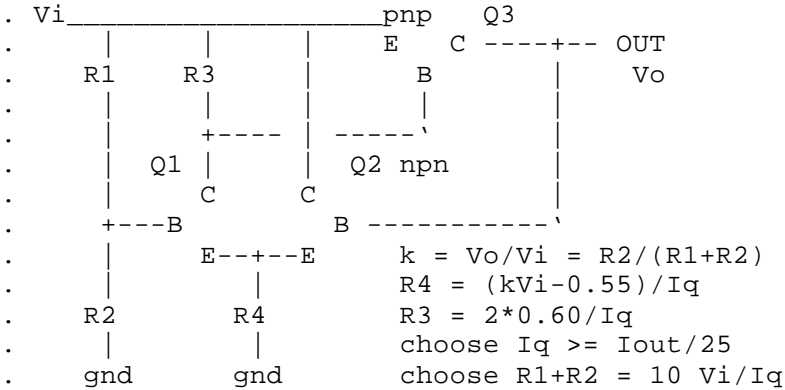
. Vi____________________pnp Q3
. | | | E C ----+-- OUT
. R1 R3 | B | Vo
. | | | | |
. | +---- | -----` |
. | Q1 | | Q2 npn |
. | C C |
. +---B B -----------`
. | E--+--E k = Vo/Vi = R2/(R1+R2)
. | | R4 = (kVi-0.55)/Iq
. R2 R4 R3 = 2*0.60/Iq
. | | choose Iq >= Iout/25
gnd gnd choose R1+R2 = 10 Vi/Iq